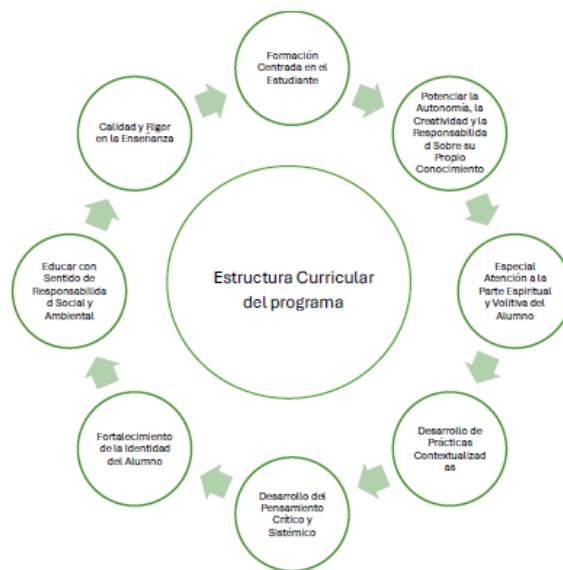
Estructura Curricular del programa

Formación Centrada en el Estudiante

Potenciar la Autonomía, la Creatividad y la Responsabilidad Sobre su Propio Conocimiento

Especial Atención a la Parte Espiritual y Volitiva del Alumno

Desarrollo de Prácticas Contextualizadas

Desarrollo del Pensamiento Crítico y Sistémico

Fortalecimiento de la Identidad del Alumno

Educar con Sentido de Responsabilidad Social y Ambiental

Calidad y Rigor en la Enseñanza